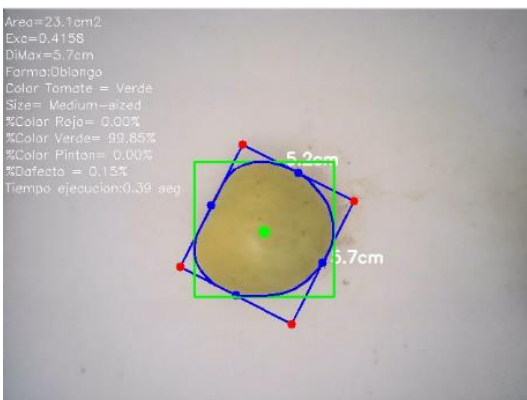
Area=23.1cm2
Exc=0.4158
DiMax=5.7cm
Forma:Oblongo
Color Tomate = Verde
Size= Medium-sized
%Color Rojo= 0.00%
%Color Verde= 99.85%
%Color Pinton= 0.00%
%Defecto = 0.15%
Tiempo ejecucion:0.39 seg

5.2cm

5.7cm